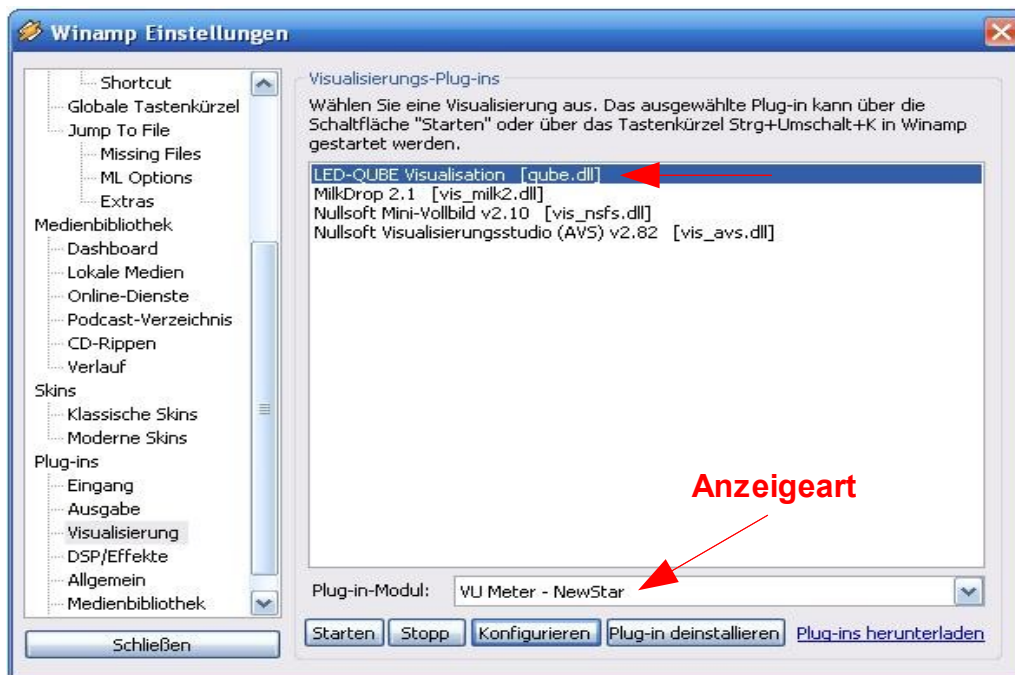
Winamp Einstellungen

Shortcut
Globale Tastenkürzel
Jump To File
Missing Files
ML Options
Extras
Medienbibliothek
Dashboard
Lokale Medien
Online-Dienste
Podcast-Verzeichnis
CD-Rippen
Verlauf
Skins
Klassische Skins
Moderne Skins
Plug-ins
Eingang
Ausgabe
Visualisierung
DSP/Effekte
Allgemein
Medienbibliothek

Schließen

Visualisierungs-Plug-ins

Wählen Sie eine Visualisierung aus. Das ausgewählte Plug-in kann über die Schaltfläche "Starten" oder über das Tastenkürzel Strg+Umschalt+K in Winamp gestartet werden.

LED-QUBE Visualisation [qube.dll]
MilkDrop 2.1 [vis_milk2.dll]
Nullsoft Mini-Vollbild v2.10 [vis_nsfs.dll]
Nullsoft Visualisierungsstudio (AVS) v2.82 [vis_avs.dll]

Anzeigeart

Plug-in-Modul: VU Meter - NewStar

Starten Stopp Konfigurieren Plug-in deinstallieren Plug-ins herunterladen